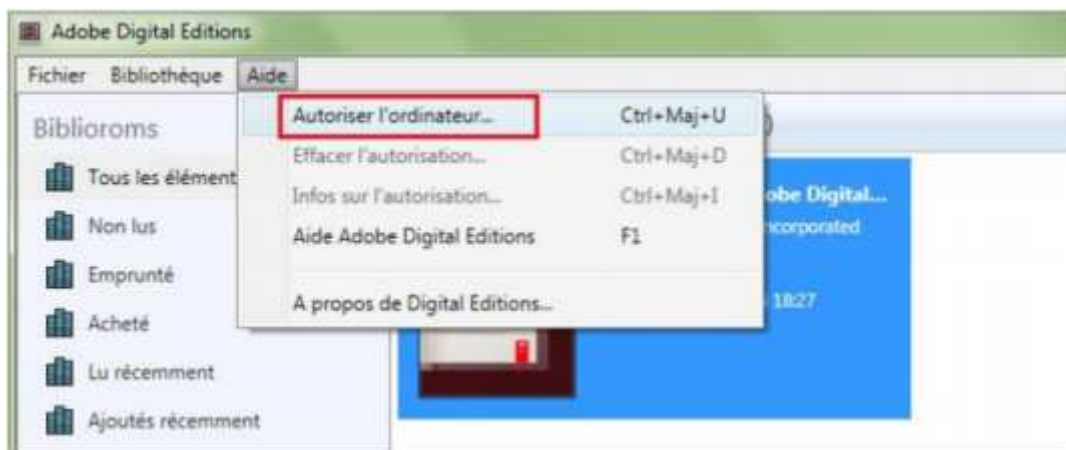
Adobe Digital Editions

Fichier Bibliothèque Aide

Biblioroms

Tous les élément

Non lus

Emprunté

Acheté

Lu récemment

Ajoutés récemment

Autoriser l'ordinateur... Ctrl+Maj+U

Effacer l'autorisation... Ctrl+Maj+D

Infos sur l'autorisation... Ctrl+Maj+I

Aide Adobe Digital Editions F1

A propos de Digital Editions...

obe Digital...

ncorporated

18:27